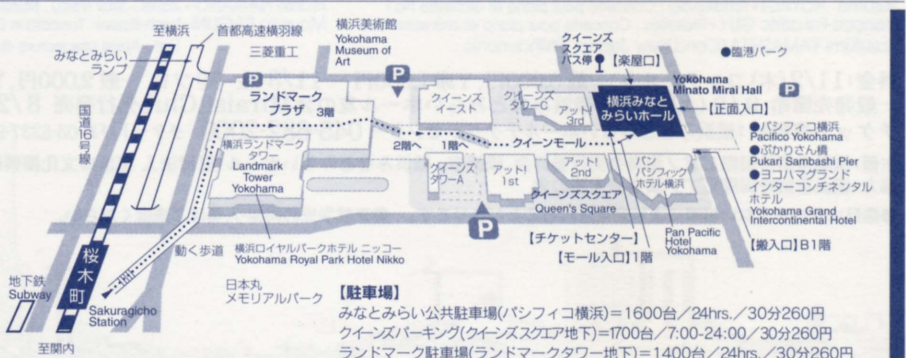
至横浜

首都高速横羽線

みなとみらいランプ

三菱重工

横浜美術館
Yokohama Museum of Art

クイーンズスクエアバス停

【楽屋口】

●臨港パーク

P

ランドマークプラザ 3階

P

国道16号線

クイーンズイースト

クイーンズタワーC

アット! 3rd

横浜みなとみらいホール

Yokohama Minato Mirai Hall

P

【正面入口】

横浜ランドマークタワー
Landmark Tower Yokohama

2階へ

1階へ

クイーンモール

●パシフィコ横浜
Pacifico Yokohama

●ぷかりさん橋
Pukari Sambashi Pier

クイーンズタワーA

アット! 1st

アット! 2nd

パンパシフィックホテル横浜

●ヨコハマグランドインターコンチネンタルホテル
Yokohama Grand Intercontinental Hotel

クイーンズスクエア
Queen's Square

桜木町

動く歩道

横浜ロイヤルパークホテル ニッコー
Yokohama Royal Park Hotel Nikko

P

【チケットセンター】

【モール入口】1階

Pan Pacific Hotel Yokohama

【搬入口】B1階

地下鉄 Subway

Sakuragicho Station

日本丸メモリアルパーク

至関内

【駐車場】
みなとみらい公共駐車場(パシフィコ横浜)=1600台/24hrs./30分260円
クイーンズパーキング(クイーンズスクエア地下)=1700台/7:00-24:00/30分260円
ランドマーク駐車場(ランドマークタワー地下)=1400台/24hrs./30分260円